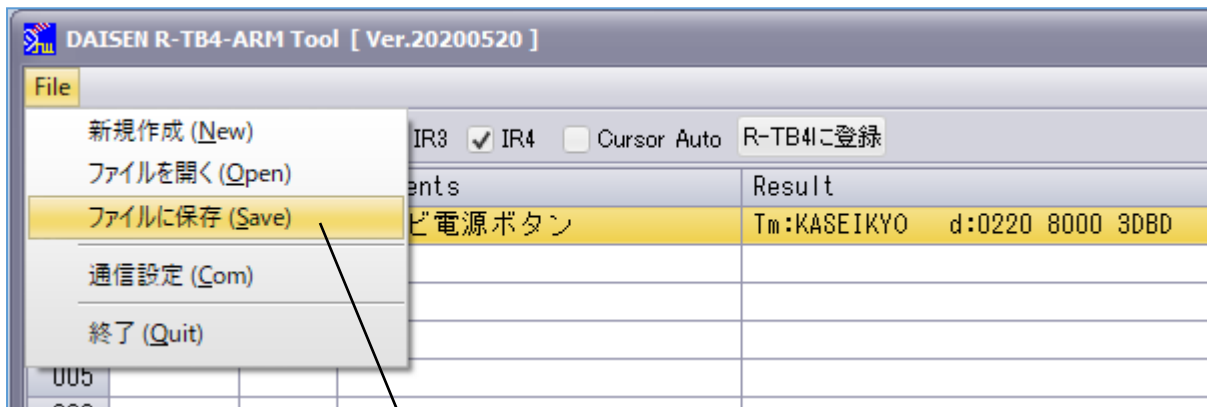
DAISEN R-TB4-ARM Tool [ Ver.20200520 ]

File

新規作成 (New)
ファイルを開く (Open)
ファイルに保存 (Save)
通信設定 (Com)
終了 (Quit)

IR3 IR4 Cursor Auto R-TB4に登録

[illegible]ents | Result
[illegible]ビ電源ボタン | Tm:KASEIKYO d:0220 8000 3DBD

005